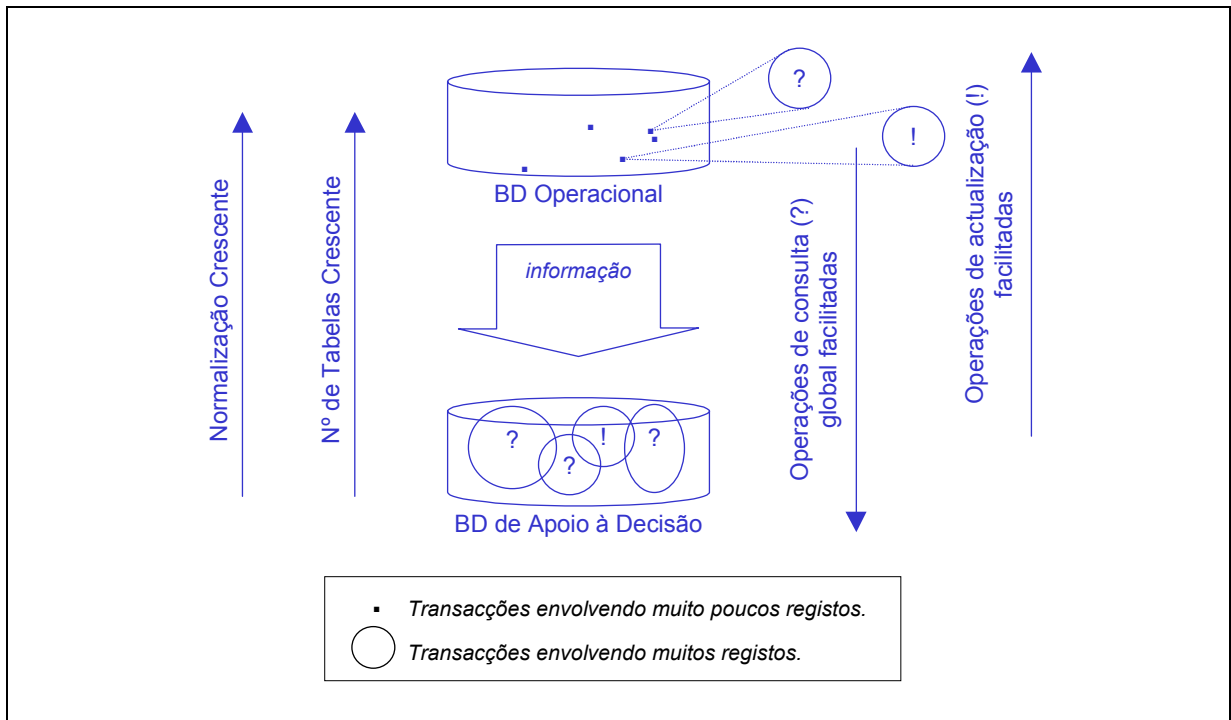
Normalização Crescente

Nº de Tabelas Crescente

?

!

BD Operacional

informação

? ? ! ?

BD de Apoio à Decisão

Operações de consulta (?) global facilitadas

Operações de actualização (!) facilitadas

Transacções envolvendo muito poucos registos.

Transacções envolvendo muitos registos.